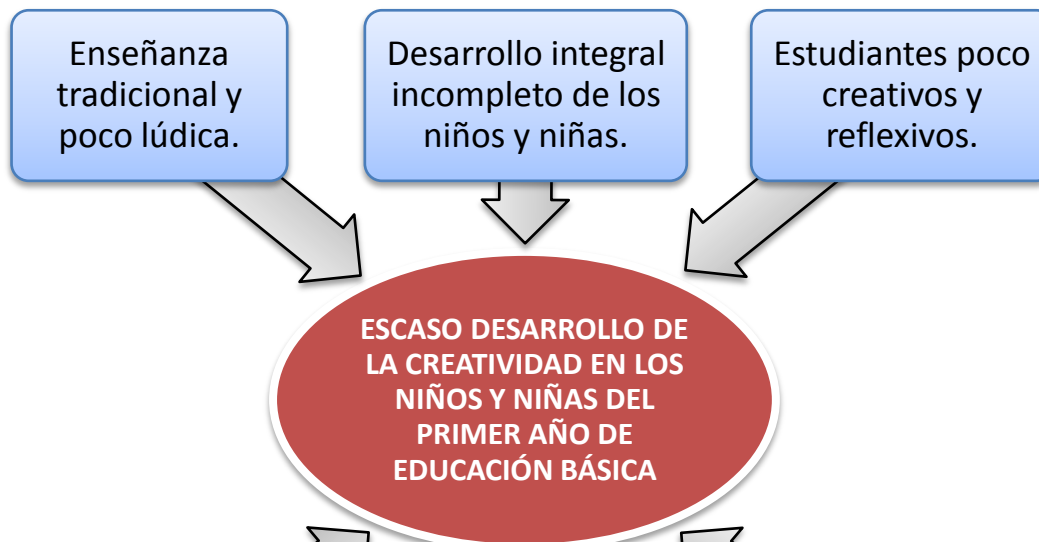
Enseñanza tradicional y poco lúdica.

Desarrollo integral incompleto de los niños y niñas.

Estudiantes poco creativos y reflexivos.

ESCASO DESARROLLO DE LA CREATIVIDAD EN LOS NIÑOS Y NIÑAS DEL PRIMER AÑO DE EDUCACIÓN BÁSICA